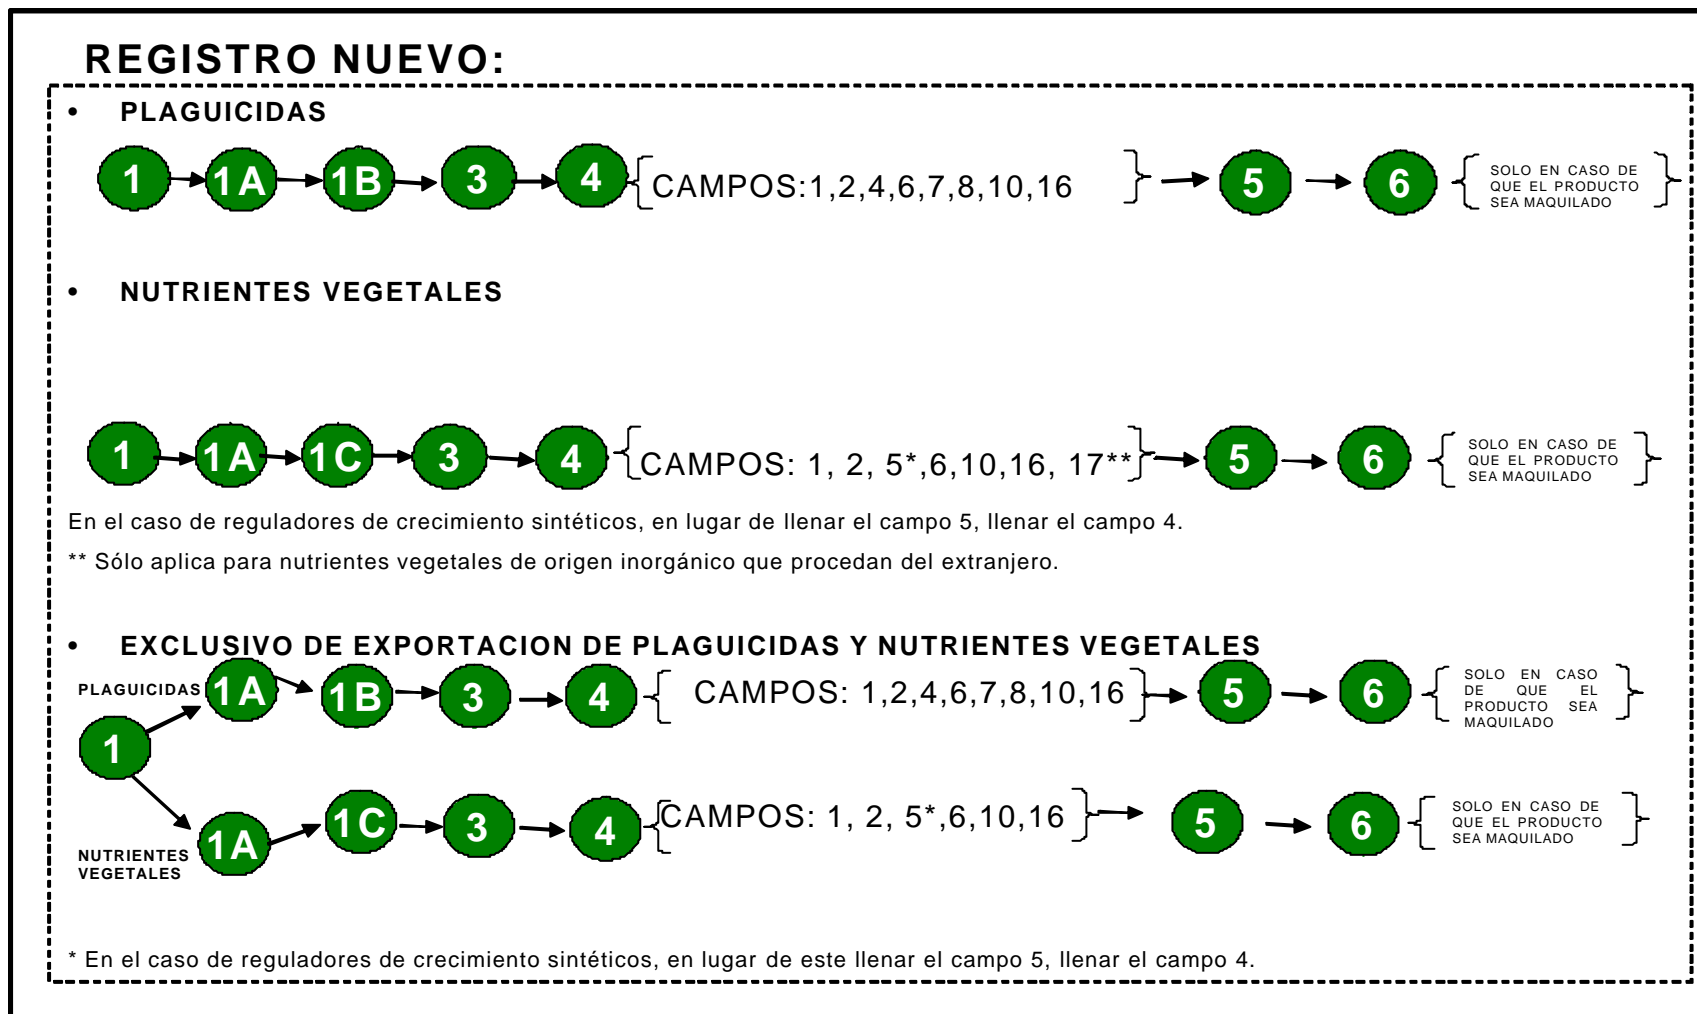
REGISTRO NUEVO:

• PLAGUICIDAS

1 → 1A → 1B → 3 → 4 { CAMPOS:1,2,4,6,7,8,10,16 } → 5 → 6 { SOLO EN CASO DE QUE EL PRODUCTO SEA MAQUILADO }

• NUTRIENTES VEGETALES

1 → 1A → 1C → 3 → 4 { CAMPOS: 1, 2, 5*,6,10,16, 17** } → 5 → 6 { SOLO EN CASO DE QUE EL PRODUCTO SEA MAQUILADO }

En el caso de reguladores de crecimiento sintéticos, en lugar de llenar el campo 5, llenar el campo 4.

** Sólo aplica para nutrientes vegetales de origen inorgánico que procedan del extranjero.

• EXCLUSIVO DE EXPORTACION DE PLAGUICIDAS Y NUTRIENTES VEGETALES

PLAGUICIDAS

1 → 1A → 1B → 3 → 4 { CAMPOS: 1,2,4,6,7,8,10,16 } → 5 → 6 { SOLO EN CASO DE QUE EL PRODUCTO SEA MAQUILADO }

NUTRIENTES VEGETALES

1 → 1A → 1C → 3 → 4 { CAMPOS: 1, 2, 5*,6,10,16 } → 5 → 6 { SOLO EN CASO DE QUE EL PRODUCTO SEA MAQUILADO }

* En el caso de reguladores de crecimiento sintéticos, en lugar de este llenar el campo 5, llenar el campo 4.